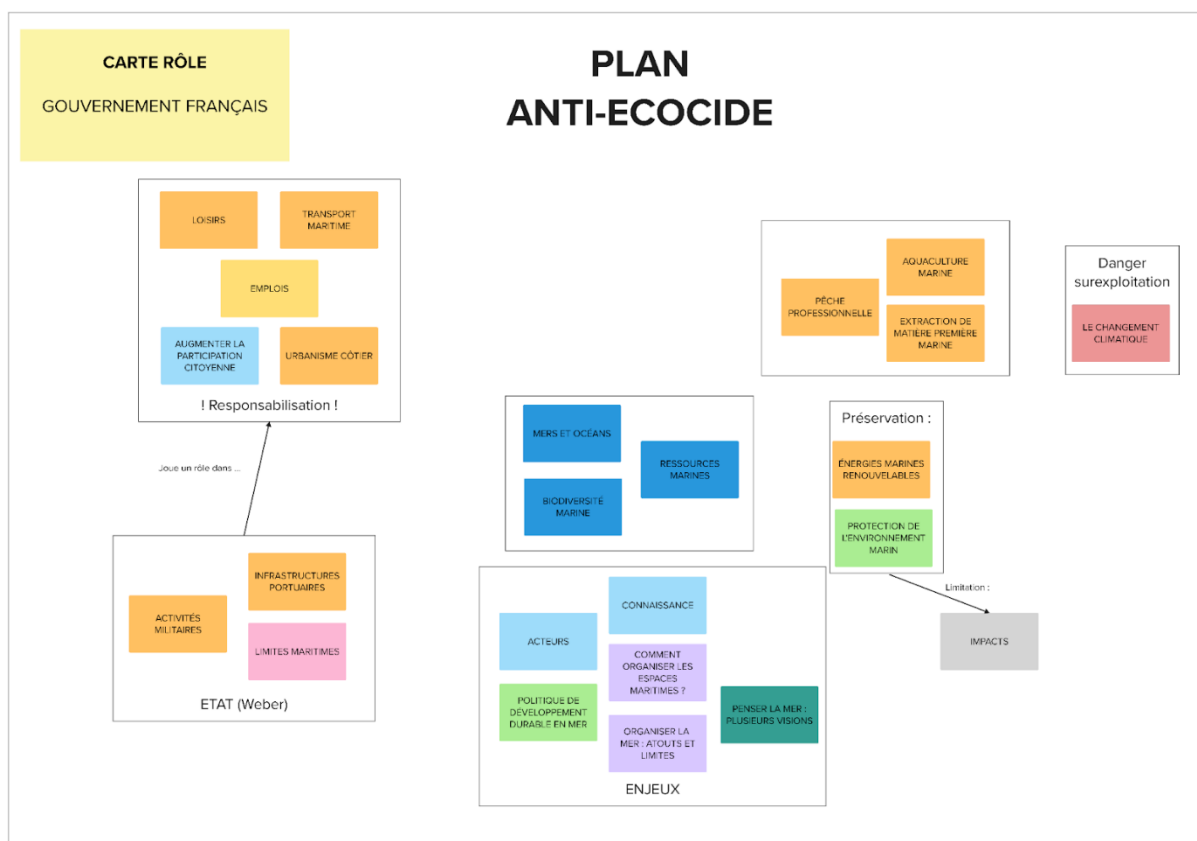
CARTE RÔLE

GOUVERNEMENT FRANÇAIS

PLAN
ANTI-ECOCIDE

LOISIRS

TRANSPORT MARITIME

EMPLOIS

AUGMENTER LA PARTICIPATION CITOYENNE

URBANISME CÔTIER

! Responsabilisation !

Joue un rôle dans ...

INFRASTRUCTURES PORTUAIRES

ACTIVITÉS MILITAIRES

LIMITES MARITIMES

ETAT (Weber)

AQUACULTURE MARINE

PÊCHE PROFESSIONNELLE

EXTRACTION DE MATIÈRE PREMIÈRE MARINE

Danger surexploitation

LE CHANGEMENT CLIMATIQUE

MERS ET OCÉANS

RESSOURCES MARINES

BIODIVERSITÉ MARINE

Préservation :

ÉNERGIES MARINES RENOUVELABLES

PROTECTION DE L'ENVIRONNEMENT MARIN

Limitation :

IMPACTS

CONNAISSANCE

ACTEURS

COMMENT ORGANISER LES ESPACES MARITIMES ?

POLITIQUE DE DÉVELOPPEMENT DURABLE EN MER

PENSER LA MER : PLUSIEURS VISIONS

ORGANISER LA MER : ATOUTS ET LIMITES

ENJEUX